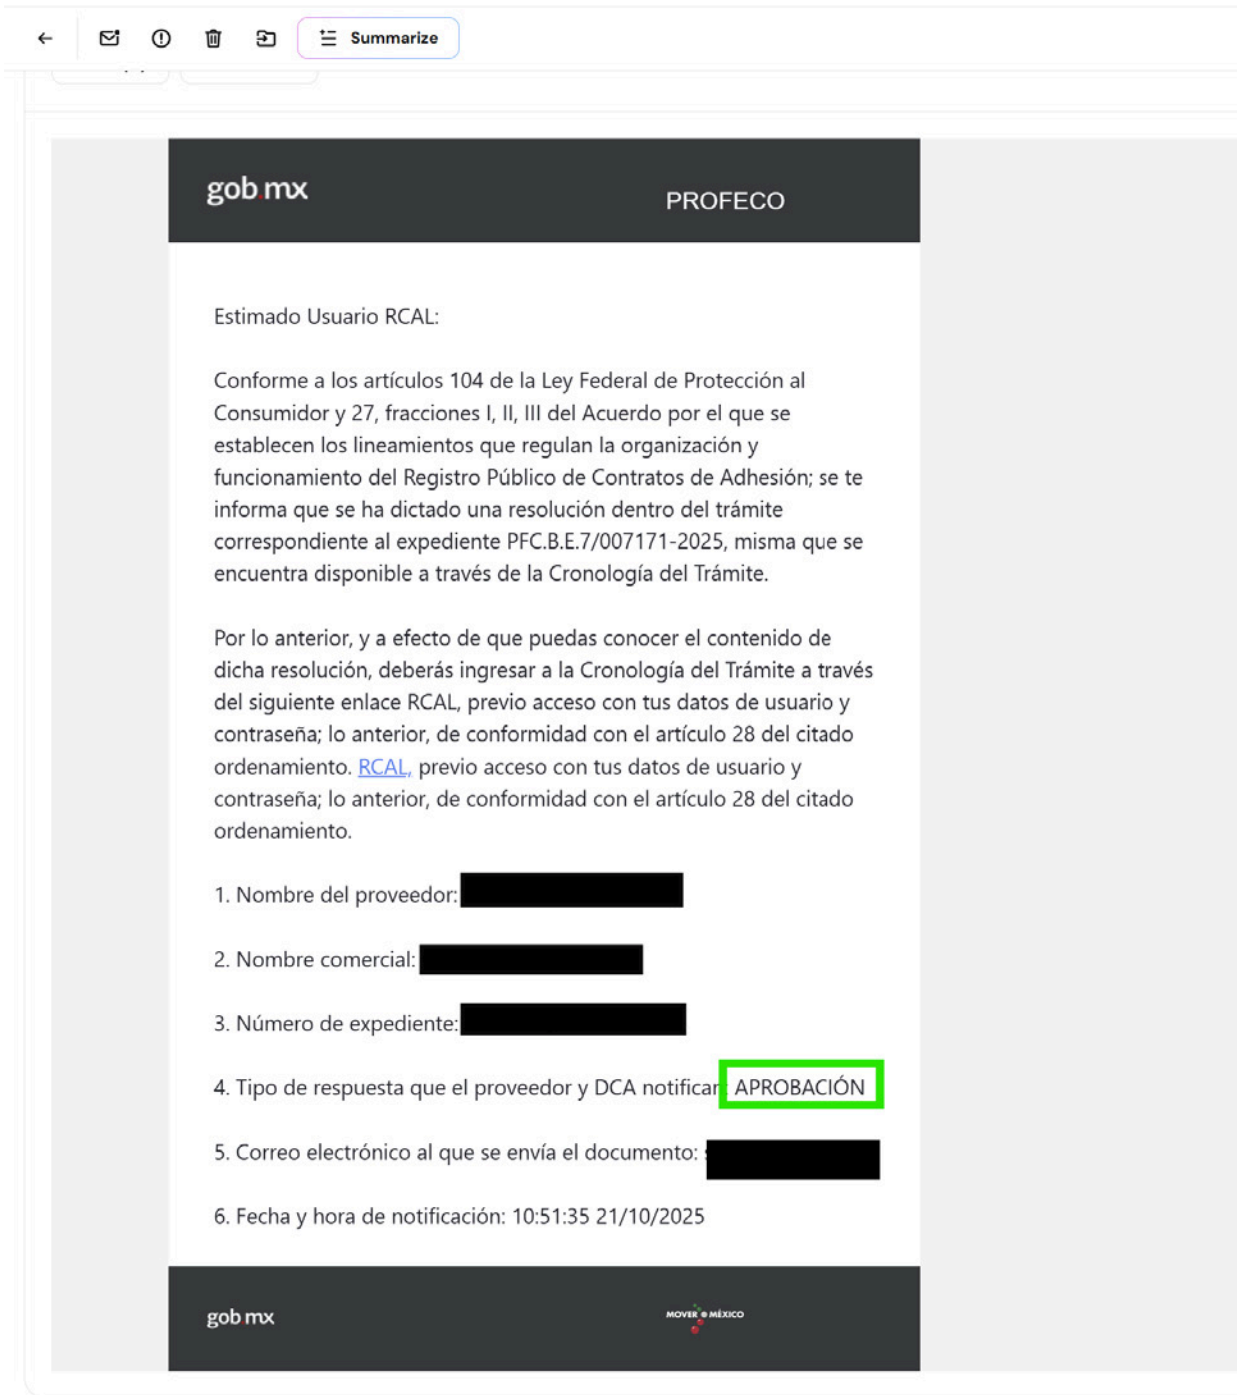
Summarize

gob.mx PROFECO

Estimado Usuario RCAL:

Conforme a los artículos 104 de la Ley Federal de Protección al Consumidor y 27, fracciones I, II, III del Acuerdo por el que se establecen los lineamientos que regulan la organización y funcionamiento del Registro Público de Contratos de Adhesión; se te informa que se ha dictado una resolución dentro del trámite correspondiente al expediente PFC.B.E.7/007171-2025, misma que se encuentra disponible a través de la Cronología del Trámite.

Por lo anterior, y a efecto de que puedas conocer el contenido de dicha resolución, deberás ingresar a la Cronología del Trámite a través del siguiente enlace RCAL, previo acceso con tus datos de usuario y contraseña; lo anterior, de conformidad con el artículo 28 del citado ordenamiento. RCAL, previo acceso con tus datos de usuario y contraseña; lo anterior, de conformidad con el artículo 28 del citado ordenamiento.

1. Nombre del proveedor:

2. Nombre comercial:

3. Número de expediente:

4. Tipo de respuesta que el proveedor y DCA notifican APROBACIÓN

5. Correo electrónico al que se envía el documento:

6. Fecha y hora de notificación: 10:51:35 21/10/2025

gob.mx MOVER A MÉXICO